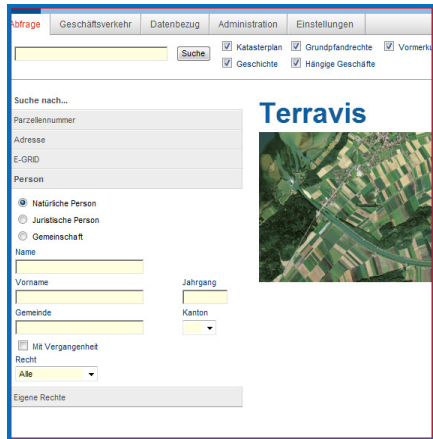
Abfrage | Geschäftsverkehr | Datenbezug | Administration | Einstellungen

Suche

Katasterplan
Grundpfandrechte
Vormerku
Geschichte
Hängige Geschäfte

Suche nach...
Parzellennummer
Adresse
E-GRID
Person

Natürliche Person
Juristische Person
Gemeinschaft

Name
Vorname
Jahrgang
Gemeinde
Kanton
Mit Vergangenheit
Recht
Alle
Eigene Rechte

Terravis